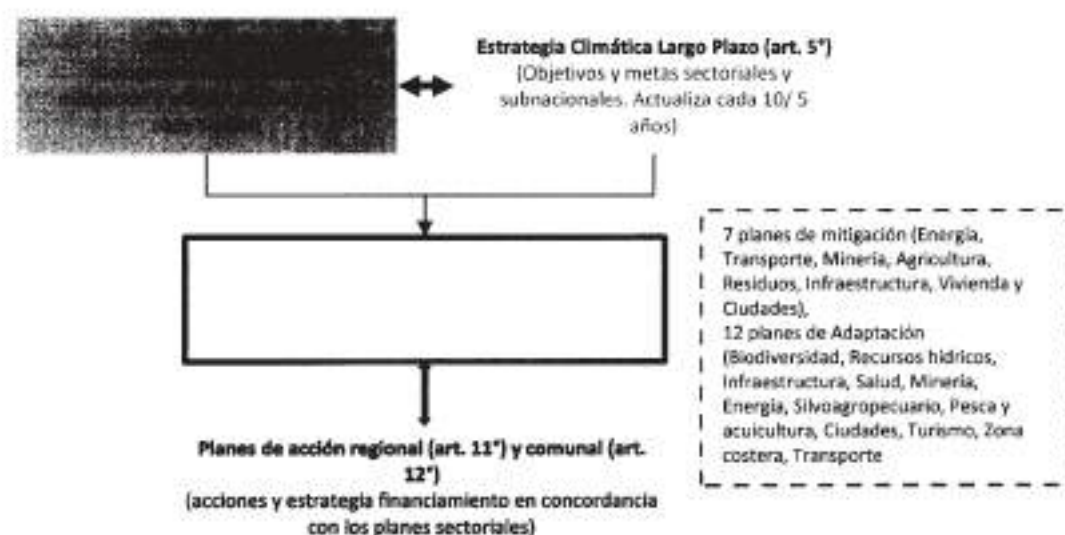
Estrategia Climática Largo Plazo (art. 5°)
(Objetivos y metas sectoriales y subnacionales. Actualiza cada 10/ 5 años)

7 planes de mitigación (Energía, Transporte, Minería, Agricultura, Residuos, Infraestructura, Vivienda y Ciudades),
12 planes de Adaptación (Biodiversidad, Recursos hídricos, Infraestructura, Salud, Minería, Energía, Silvoagropecuario, Pesca y acuicultura, Ciudades, Turismo, Zona costera, Transporte

Planes de acción regional (art. 11°) y comunal (art. 12°)
(acciones y estrategia financiamiento en concordancia con los planes sectoriales)